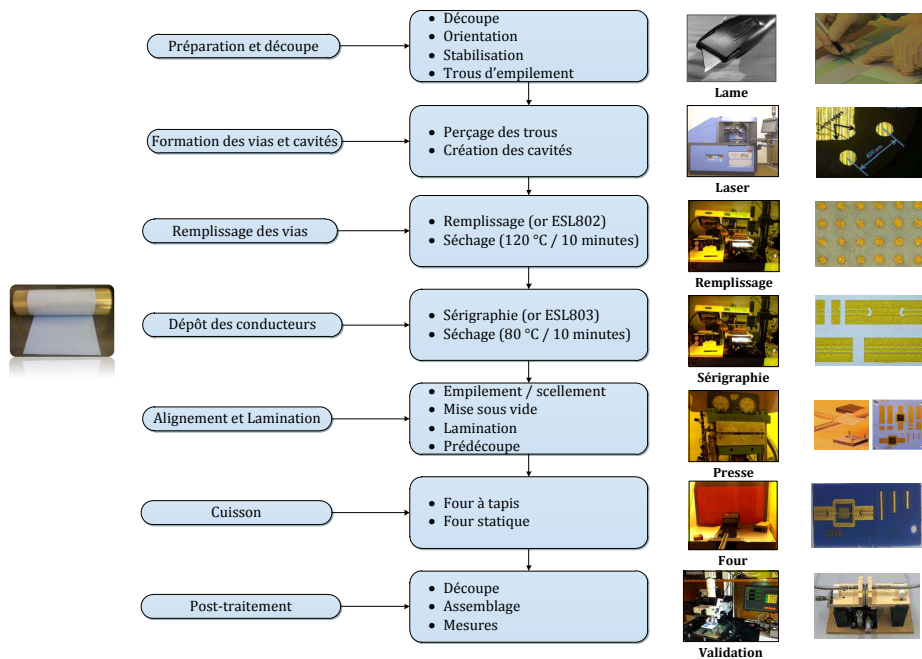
Préparation et découpe

- Découpe
- Orientation
- Stabilisation
- Trous d'empilement

Lame

Formation des vias et cavités

- Perçage des trous
- Création des cavités

Laser

Remplissage des vias

- Remplissage (or ESL802)
- Séchage (120 °C / 10 minutes)

Remplissage

Dépôt des conducteurs

- Sérigraphie (or ESL803)
- Séchage (80 °C / 10 minutes)

Sérigraphie

Alignement et Lamination

- Empilement / scellement
- Mise sous vide
- Lamination
- Prédécoupe

Presse

Cuisson

- Four à tapis
- Four statique

Four

Post-traitement

- Découpe
- Assemblage
- Mesures

Validation